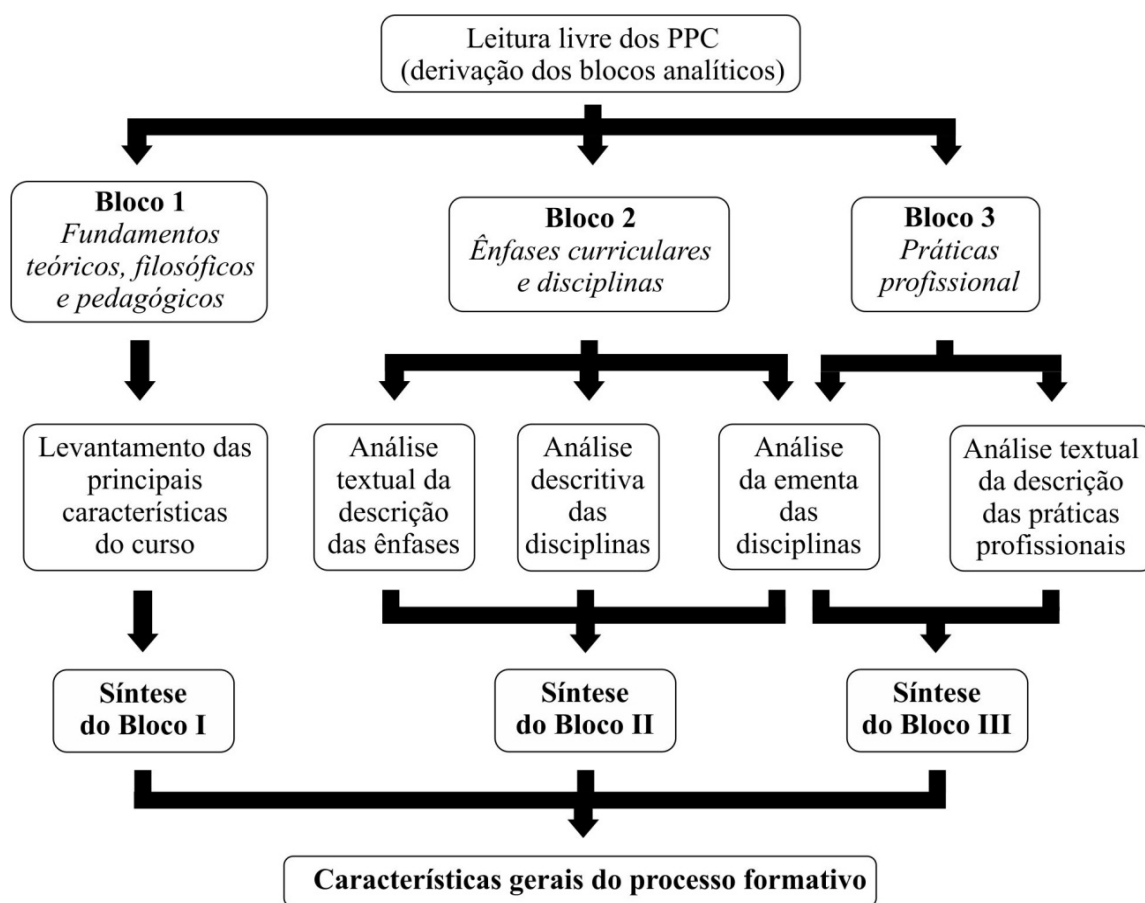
Leitura livre dos PPC
(derivação dos blocos analíticos)

**Bloco 1**
*Fundamentos teóricos, filosóficos e pedagógicos*

**Bloco 2**
*Ênfases curriculares e disciplinas*

**Bloco 3**
*Práticas profissional*

Levantamento das principais características do curso

Análise textual da descrição das ênfases

Análise descritiva das disciplinas

Análise da ementa das disciplinas

Análise textual da descrição das práticas profissionais

**Síntese do Bloco I**

**Síntese do Bloco II**

**Síntese do Bloco III**

**Características gerais do processo formativo**